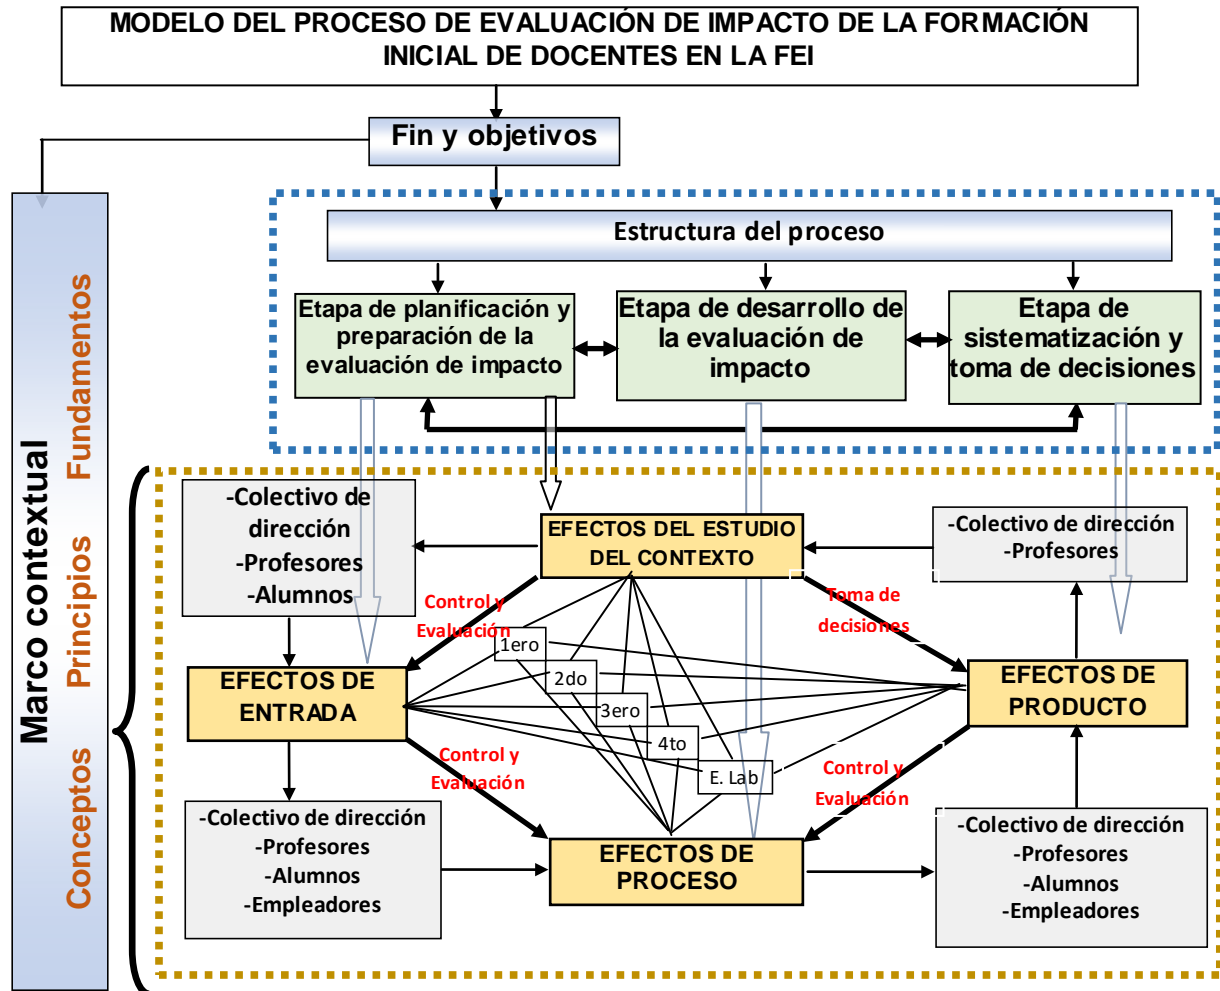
MODELO DEL PROCESO DE EVALUACIÓN DE IMPACTO DE LA FORMACIÓN INICIAL DE DOCENTES EN LA FEI

Fin y objetivos

Marco contextual
Fundamentos
Principios
Conceptos

Estructura del proceso

Etapa de planificación y preparación de la evaluación de impacto

Etapa de desarrollo de la evaluación de impacto

Etapa de sistematización y toma de decisiones

-Colectivo de dirección
-Profesores
-Alumnos

EFECTOS DEL ESTUDIO DEL CONTEXTO

-Colectivo de dirección
-Profesores

Control y Evaluación

Toma de decisiones

1ero
2do
3ero
4to
E. Lab

EFECTOS DE ENTRADA

EFECTOS DE PRODUCTO

Control y Evaluación

Control y Evaluación

-Colectivo de dirección
-Profesores
-Alumnos
-Empleadores

EFECTOS DE PROCESO

-Colectivo de dirección
-Profesores
-Alumnos
-Empleadores